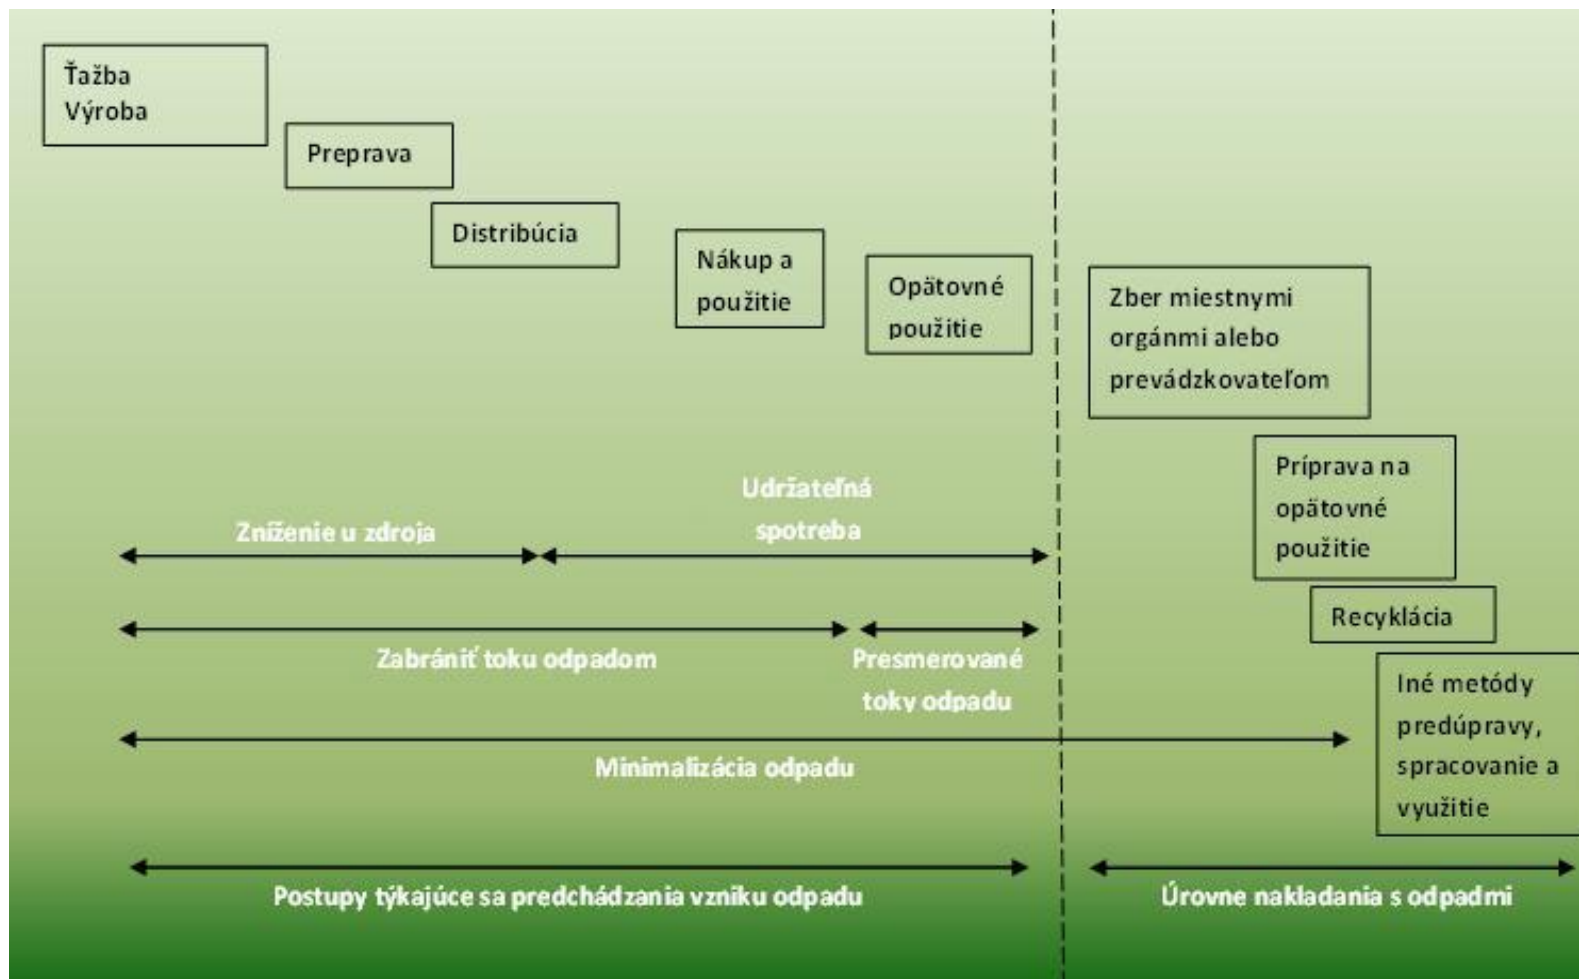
Ťažba
Výroba

Preprava

Distribúcia

Nákup a použitie

Opätovné použitie

Zber miestnymi orgánmi alebo prevádzkovateľom

Príprava na opätovné použitie

Recyklácia

Iné metódy predúpravy, spracovanie a využitie

Zníženie u zdroja

Udržateľná spotreba

Zabrániť toku odpadom

Presmerované toky odpadu

Minimalizácia odpadu

Postupy týkajúce sa predchádzania vzniku odpadu

Úrovne nakladania s odpadmi